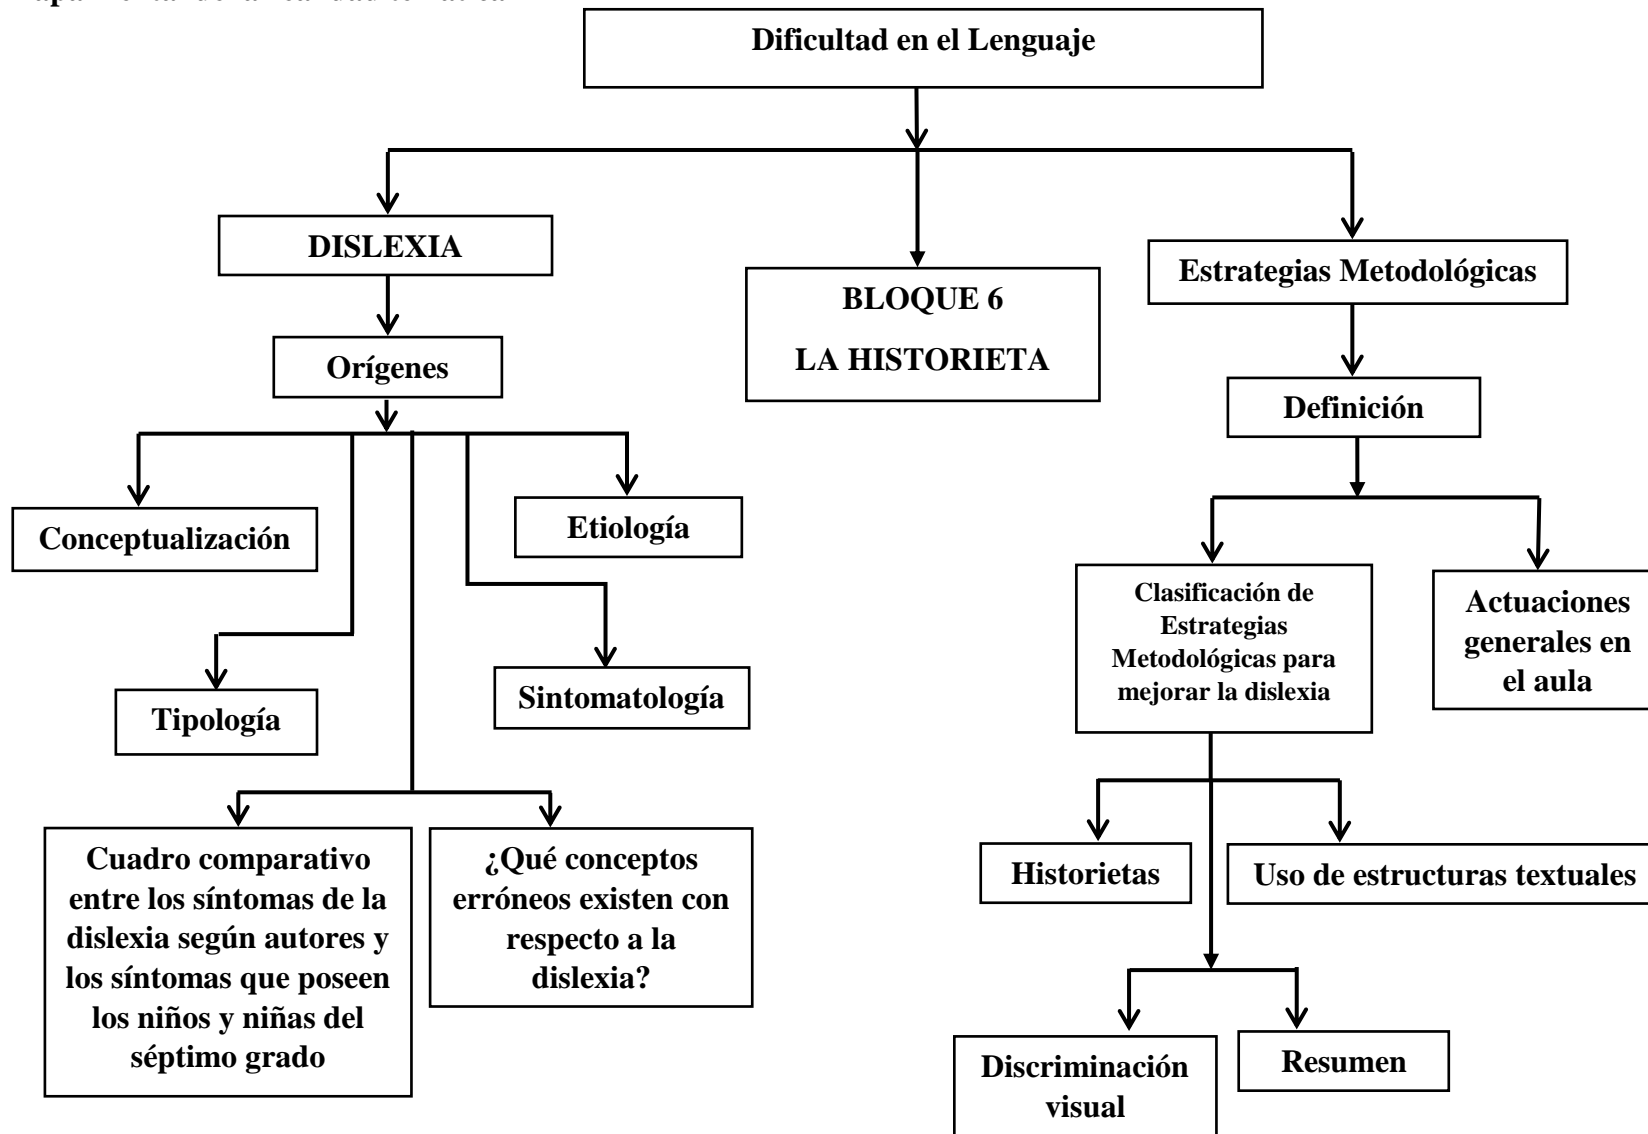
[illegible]

Dificultad en el Lenguaje

DISLEXIA

BLOQUE 6

LA HISTORIETA

Estrategias Metodológicas

Orígenes

Definición

Conceptualización

Etiología

Tipología

Sintomatología

Clasificación de Estrategias Metodológicas para mejorar la dislexia

Actuaciones generales en el aula

Cuadro comparativo entre los síntomas de la dislexia según autores y los síntomas que poseen los niños y niñas del séptimo grado

¿Qué conceptos erróneos existen con respecto a la dislexia?

Historietas

Uso de estructuras textuales

Discriminación visual

Resumen